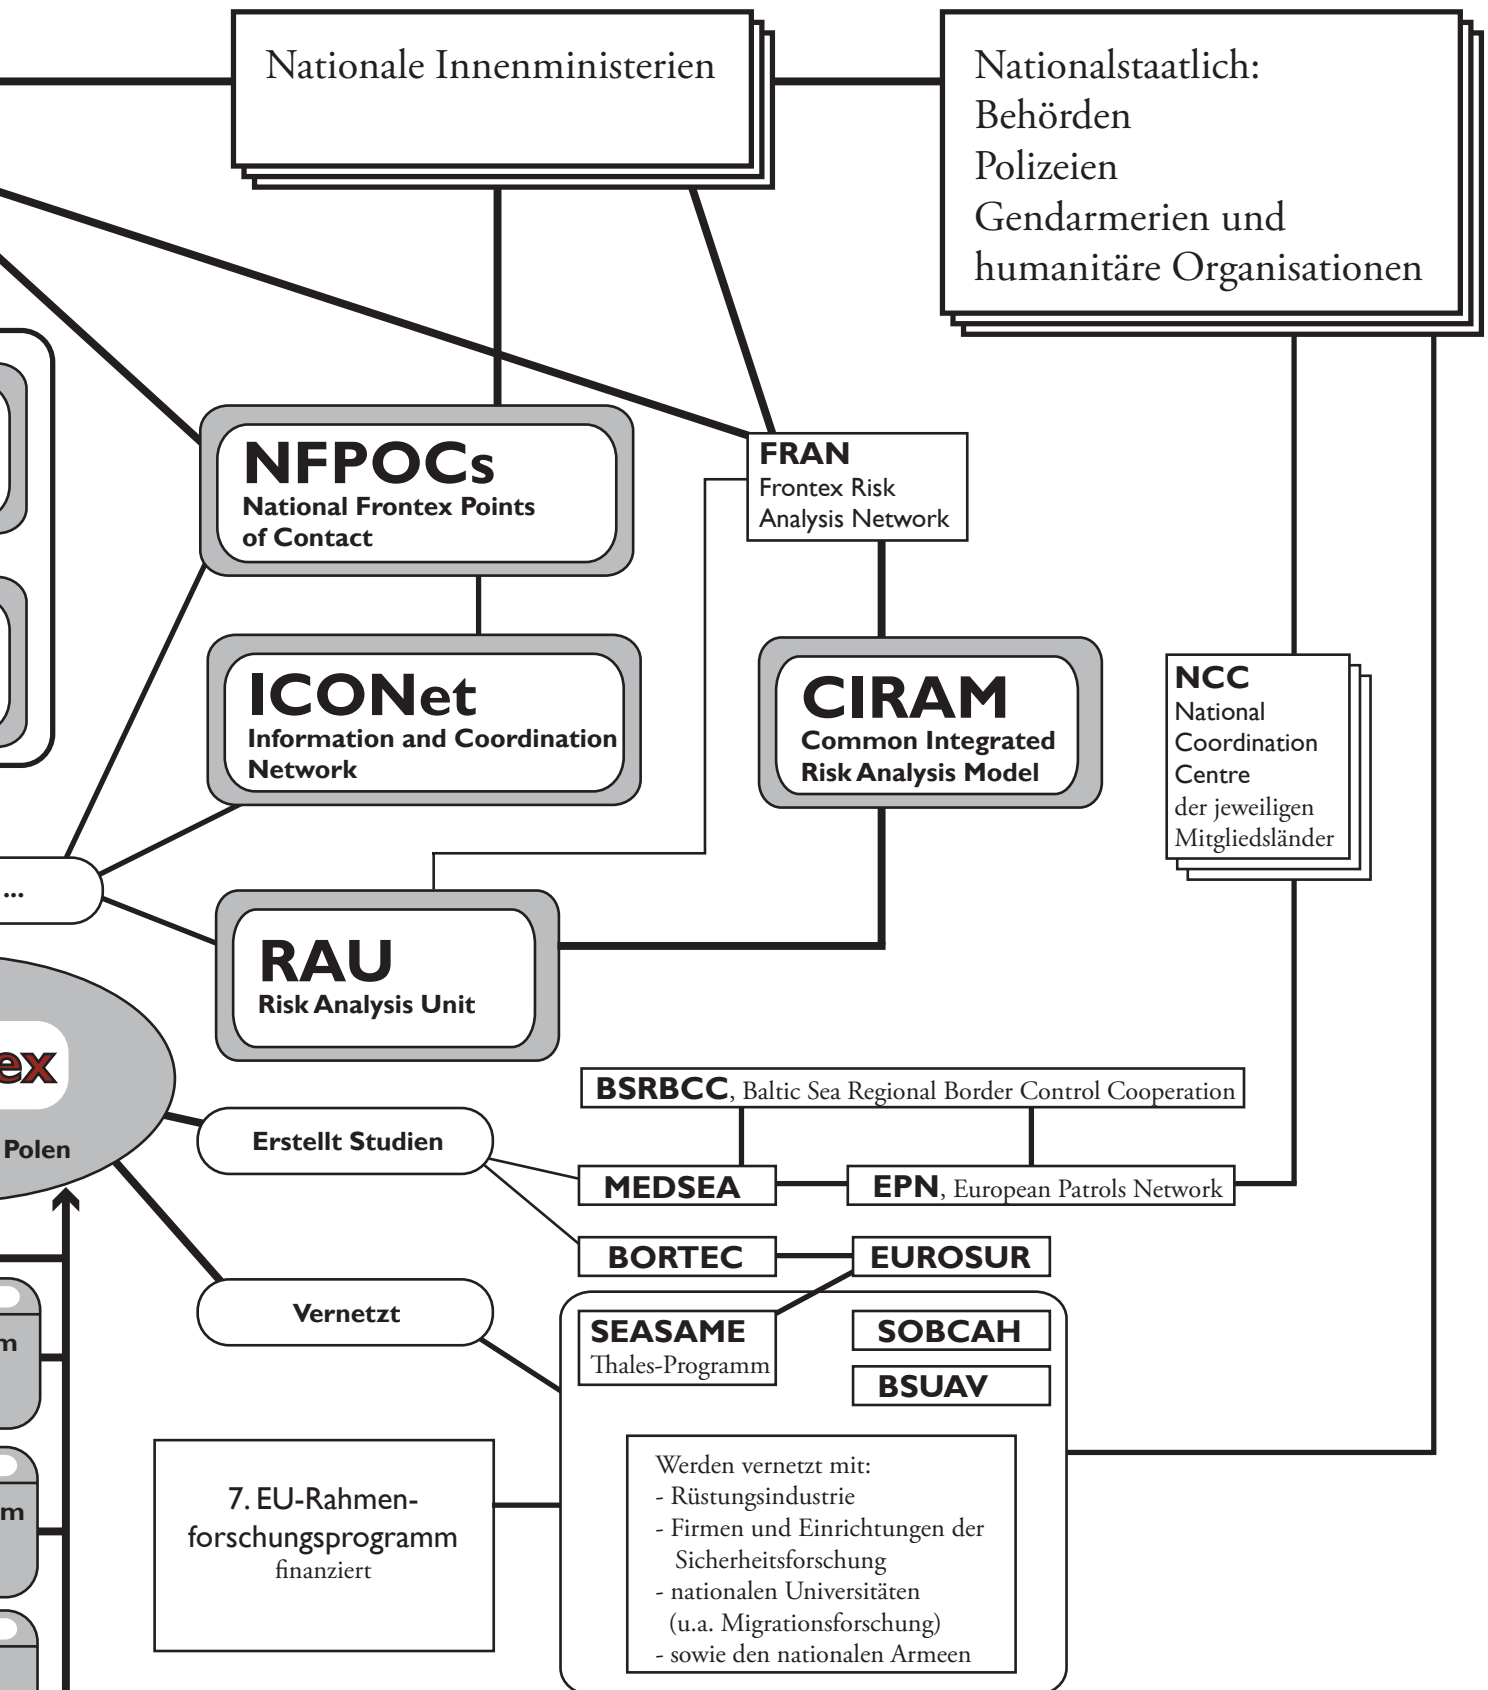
Nationale Innenministerien

Nationalstaatlich:
Behörden
Polizeien
Gendarmerien und
humanitäre Organisationen

NFPOCs
National Frontex Points of Contact

FRAN
Frontex Risk Analysis Network

ICONet
Information and Coordination Network

CIRAM
Common Integrated Risk Analysis Model

NCC
National Coordination Centre
der jeweiligen Mitgliedsländer

...

RAU
Risk Analysis Unit

ex

Polen

Erstellt Studien

BSRBCC, Baltic Sea Regional Border Control Cooperation

MEDSEA

EPN, European Patrols Network

BORTEC

EUROSUR

Vernetzt

m

SEASAME
Thales-Programm

SOBCAH

BSUAV

m

7. EU-Rahmenforschungsprogramm
finanziert

Werden vernetzt mit:
- Rüstungsindustrie
- Firmen und Einrichtungen der Sicherheitsforschung
- nationalen Universitäten (u.a. Migrationsforschung)
- sowie den nationalen Armeen